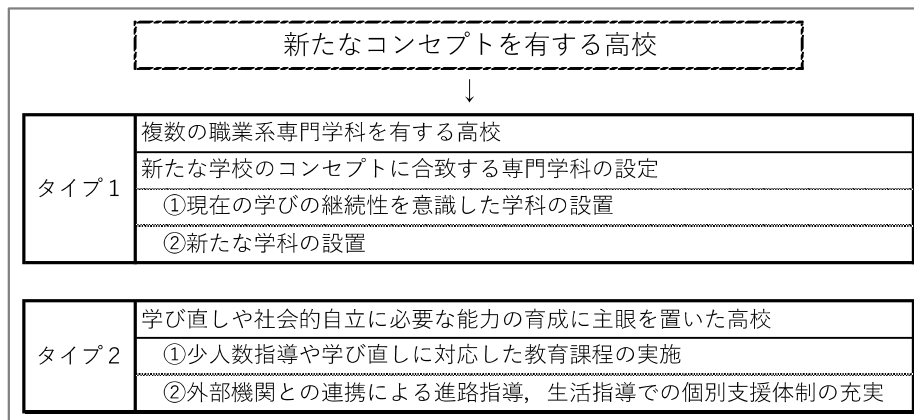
新たなコンセプトを有する高校

↓

| タイプ１ | 複数の職業系専門学科を有する高校 |
|---|---|
| | 新たな学校のコンセプトに合致する専門学科の設定 |
| | ①現在の学びの継続性を意識した学科の設置 |
| | ②新たな学科の設置 |

| タイプ２ | 学び直しや社会的自立に必要な能力の育成に主眼を置いた高校 |
|---|---|
| | ①少人数指導や学び直しに対応した教育課程の実施 |
| | ②外部機関との連携による進路指導，生活指導での個別支援体制の充実 |